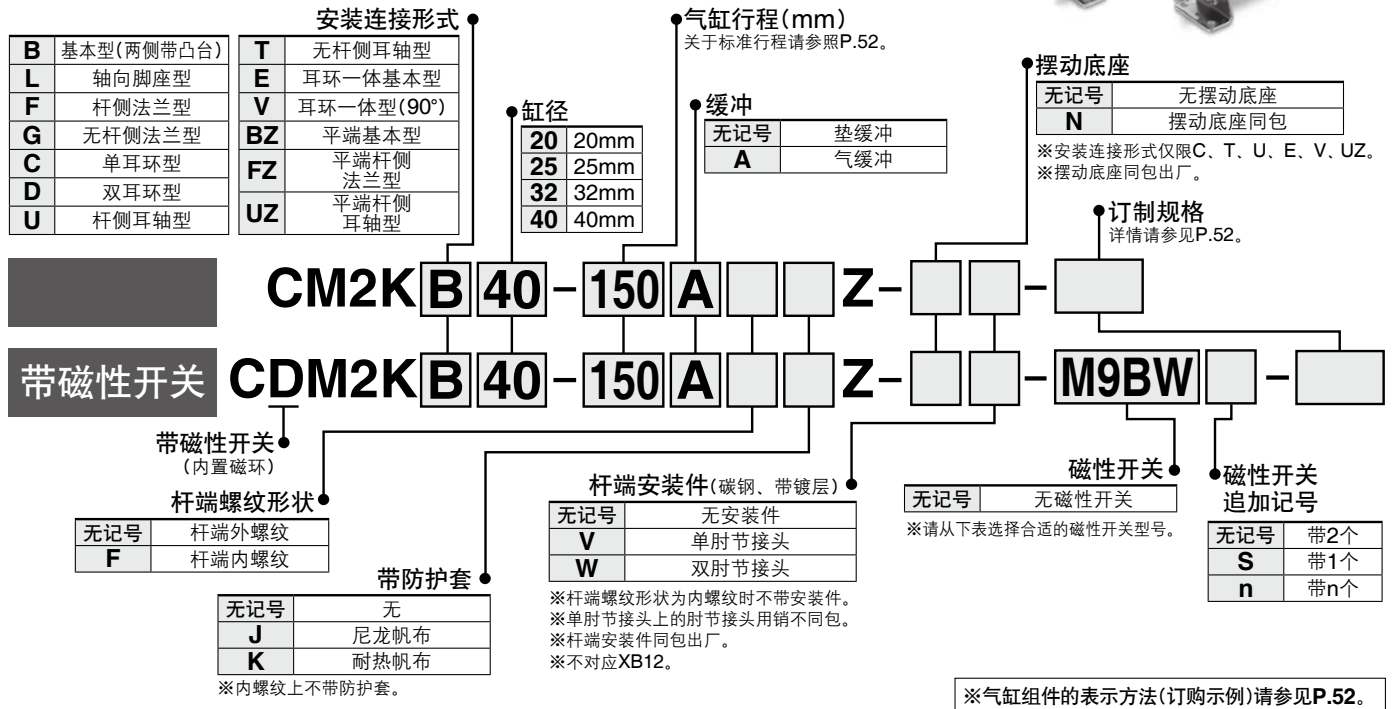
安装连接形式

| B | 基本型(两侧带凸台) |
|---|---|
| L | 轴向脚座型 |
| F | 杆侧法兰型 |
| G | 无杆侧法兰型 |
| C | 单耳环型 |
| D | 双耳环型 |
| U | 杆侧耳轴型 |

| T | 无杆侧耳轴型 |
|---|---|
| E | 耳环一体基本型 |
| V | 耳环一体型(90°) |
| BZ | 平端基本型 |
| FZ | 平端杆侧法兰型 |
| UZ | 平端杆侧耳轴型 |

缸径

| 20 | 20mm |
|---|---|
| 25 | 25mm |
| 32 | 32mm |
| 40 | 40mm |

气缸行程(mm)
关于标准行程请参照P.52。

缓冲

| 无记号 | 垫缓冲 |
|---|---|
| A | 气缓冲 |

摆动底座

| 无记号 | 无摆动底座 |
|---|---|
| N | 摆动底座同包 |

※安装连接形式仅限C、T、U、E、V、UZ。
※摆动底座同包出厂。

订制规格
详情请参见P.52。

CM2K B 40 – 150 A Z – –

带磁性开关 CDM2K B 40 – 150 A Z – – M9BW –

带磁性开关
(内置磁环)

杆端螺纹形状

| 无记号 | 杆端外螺纹 |
|---|---|
| F | 杆端内螺纹 |

带防护套

| 无记号 | 无 |
|---|---|
| J | 尼龙帆布 |
| K | 耐热帆布 |

※内螺纹上不带防护套。

杆端安装件(碳钢、带镀层)

| 无记号 | 无安装件 |
|---|---|
| V | 单肘节接头 |
| W | 双肘节接头 |

※杆端螺纹形状为内螺纹时不带安装件。
※单肘节接头上的肘节接头用销不同包。
※杆端安装件同包出厂。
※不对应XB12。

磁性开关

| 无记号 | 无磁性开关 |
|---|---|

※请从下表选择合适的磁性开关型号。

磁性开关追加记号

| 无记号 | 带2个 |
|---|---|
| S | 带1个 |
| n | 带n个 |

※气缸组件的表示方法(订购示例)请参见P.52。